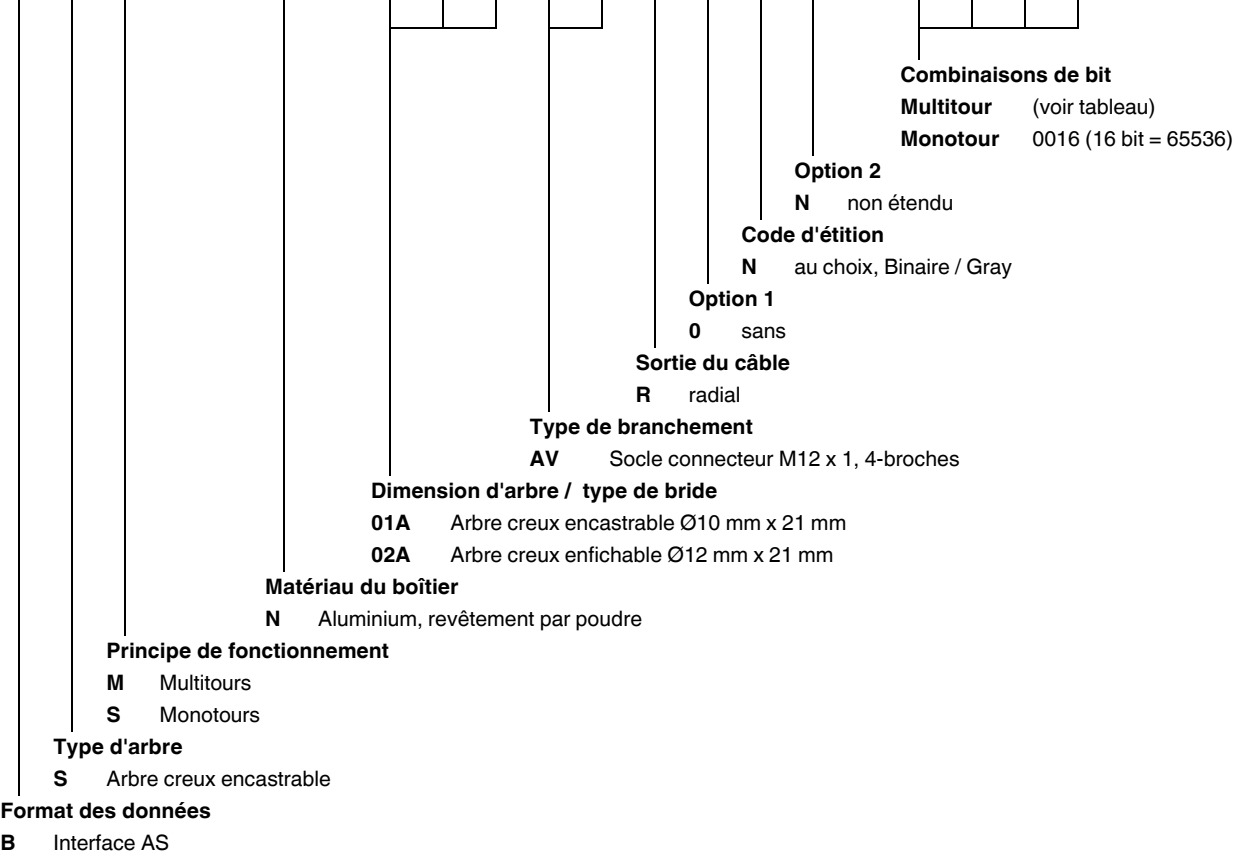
**Combinaisons de bit**
**Multitour** (voir tableau)
**Monotour** 0016 (16 bit = 65536)

**Option 2**
**N** non étendu

**Code d'étition**
**N** au choix, Binaire / Gray

**Option 1**
**0** sans

**Sortie du câble**
**R** radial

**Type de branchement**
**AV** Socle connecteur M12 x 1, 4-broches

**Dimension d'arbre / type de bride**
**01A** Arbre creux encastrable Ø10 mm x 21 mm
**02A** Arbre creux enfichable Ø12 mm x 21 mm

**Matériau du boîtier**
**N** Aluminium, revêtement par poudre

**Principe de fonctionnement**
**M** Multitours
**S** Monotours

**Type d'arbre**
**S** Arbre creux encastrable

**Format des données**
**B** Interface AS